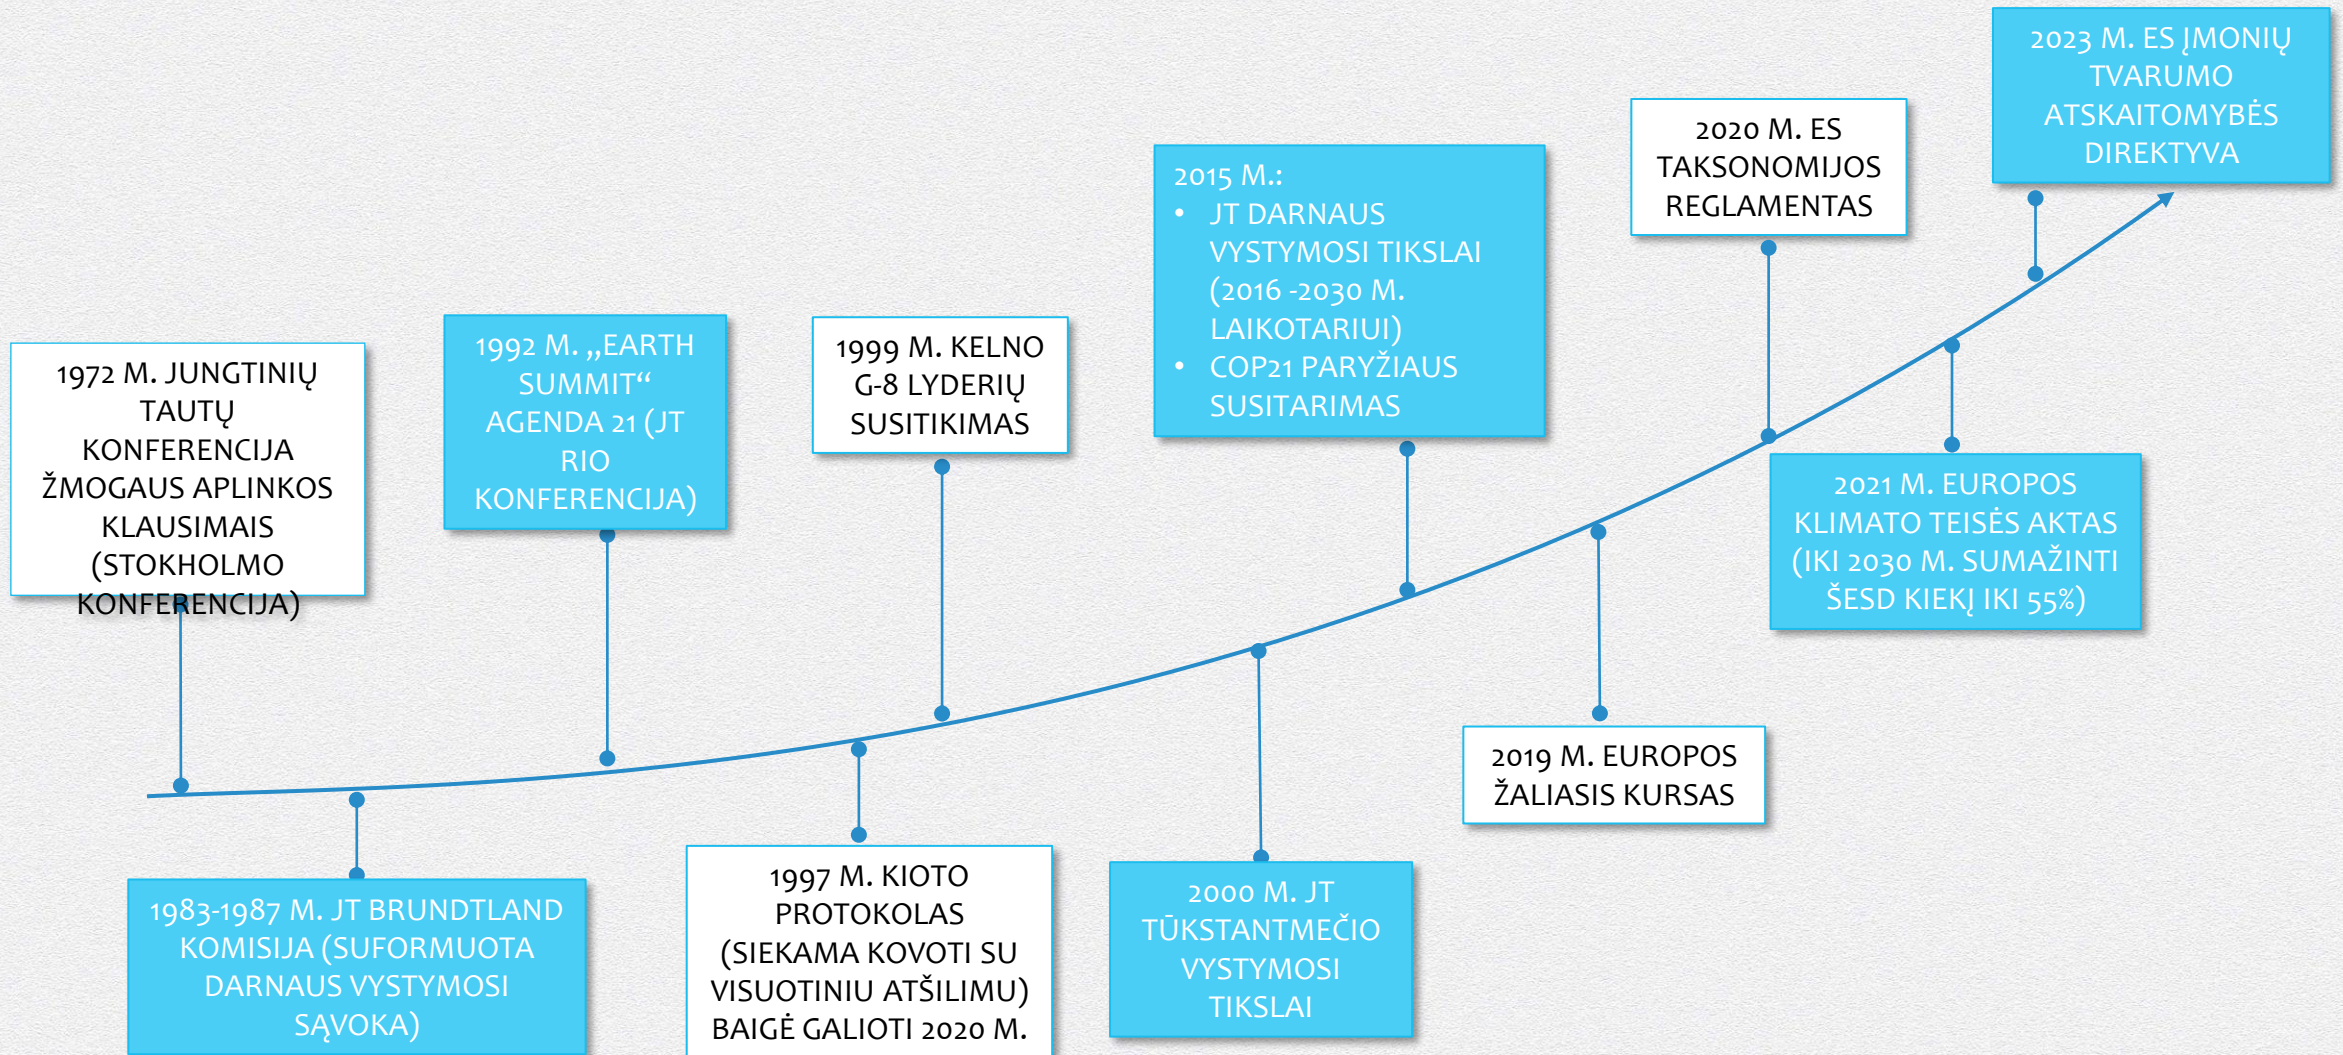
1972 M. JUNGTINIŲ TAUTŲ KONFERENCIJA ŽMOGAUS APLINKOS KLAUSIMAIS (STOKHOLMO KONFERENCIJA)

1983-1987 M. JT BRUNDTLAND KOMISIJA (SUFORMUOTA DARNAUS VYSTYMOSI SĄVOKA)

1992 M. „EARTH SUMMIT“ AGENDA 21 (JT RIO KONFERENCIJA)

1997 M. KIOTO PROTOKOLAS (SIEKAMA KOVOTI SU VISUOTINIU ATŠILIMU) BAIGĖ GALIOTI 2020 M.

1999 M. KELNO G-8 LYDERIŲ SUSITIKIMAS

2000 M. JT TŪKSTANTMEČIO VYSTYMOSI TIKSLAI

2015 M.:
• JT DARNAUS VYSTYMOSI TIKSLAI (2016 -2030 M. LAIKOTARIUI)
• COP21 PARYŽIAUS SUSITARIMAS

2019 M. EUROPOS ŽALIASIS KURSAS

2020 M. ES TAKSONOMIJOS REGLAMENTAS

2021 M. EUROPOS KLIMATO TEISĖS AKTAS (IKI 2030 M. SUMAŽINTI ŠESD KIEKĮ IKI 55%)

2023 M. ES ĮMONIŲ TVARUMO ATSKAITOMYBĖS DIREKTYVA